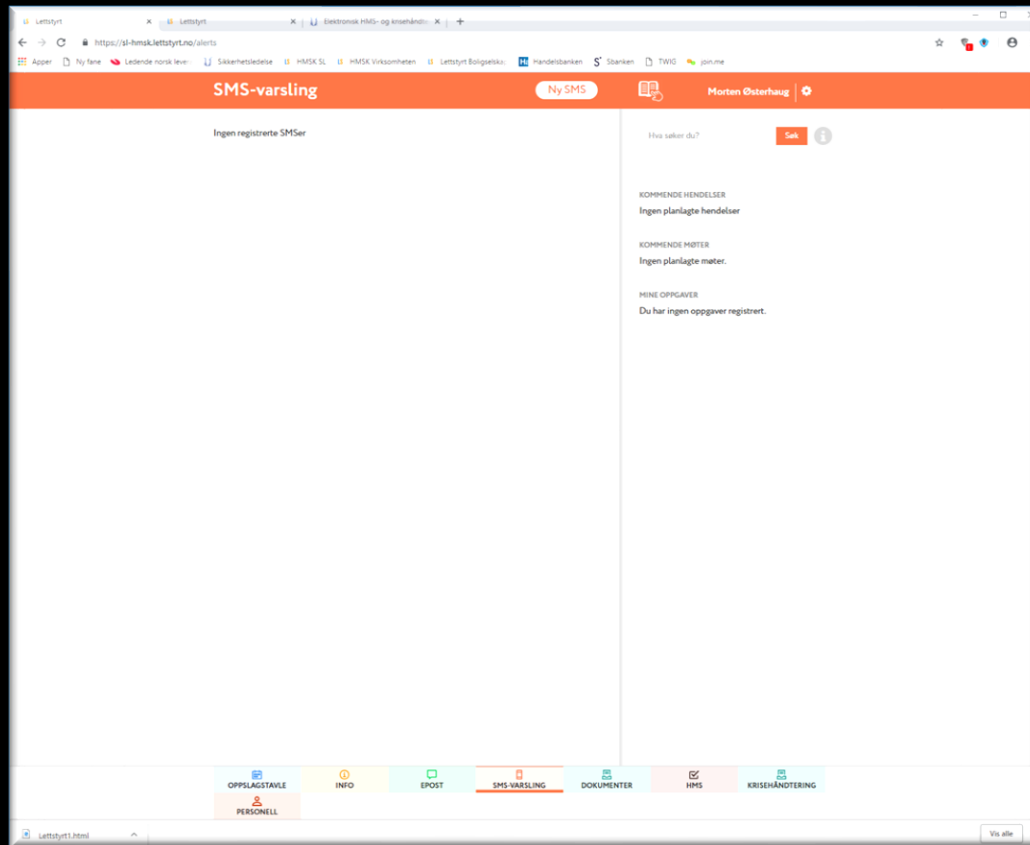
Lettstyrt ×
Lettstyrt ×
Elektronisk HMS- og krisehåndte ×
+

https://sl-hmsk.lettstyrt.no/alerts

Apper Ny fane Ledende norsk leve Sikkerhetsledelse HMSK SL HMSK Virksomheten Lettstyrt Boligselska Handelsbanken Sbanken TWIG join.me

SMS-varsling
Ny SMS
Morten Østerhaug

Ingen registrerte SMSer

Hva søker du?
Søk

KOMMENDE HENDELSER
Ingen planlagte hendelser

KOMMENDE MØTER
Ingen planlagte møter.

MINE OPPGAVER
Du har ingen oppgaver registrert.

OPPSLAGSTAVLE
INFO
EPOST
SMS-VARSLING
DOKUMENTER
HMS
KRISEHÅNDTERING
PERSONELL

Lettstyrt1.html
Vis alle